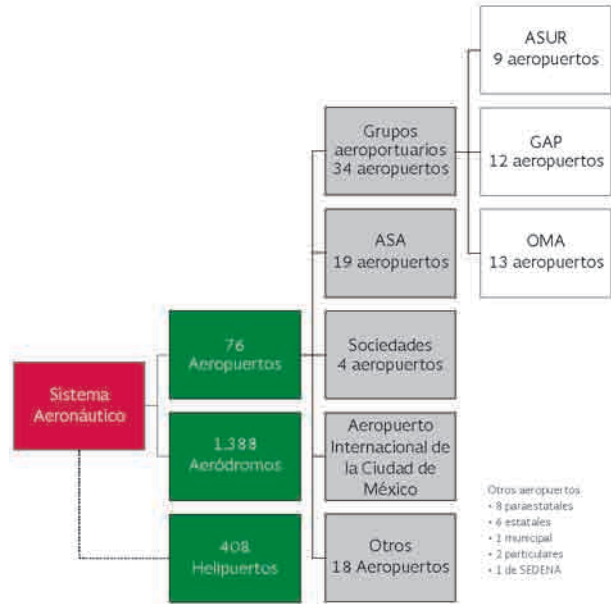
Sistema Aeronáutico

76 Aeropuertos

1,388 Aeródromos

408 Helipuertos

Grupos aeroportuarios 34 aeropuertos

ASA 19 aeropuertos

Sociedades 4 aeropuertos

Aeropuerto Internacional de la Ciudad de México

Otros 18 Aeropuertos

ASUR 9 aeropuertos

GAP 12 aeropuertos

OMA 13 aeropuertos

Otros aeropuertos
• 8 paraestatales
• 6 estatales
• 1 municipal
• 2 particulares
• 1 de SEDENA